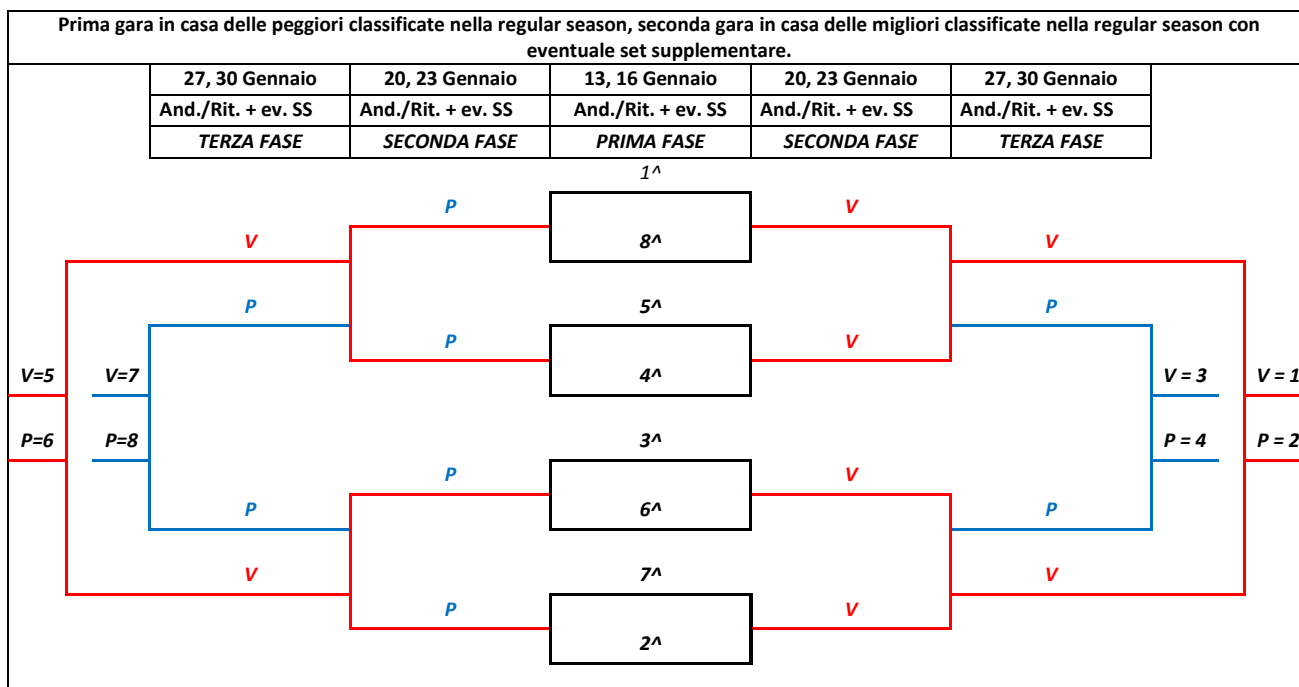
Prima gara in casa delle peggiori classificate nella regular season, seconda gara in casa delle migliori classificate nella regular season con eventuale set supplementare.

| 27, 30 Gennaio | 20, 23 Gennaio | 13, 16 Gennaio | 20, 23 Gennaio | 27, 30 Gennaio |
|---|---|---|---|---|
| And./Rit. + ev. SS | And./Rit. + ev. SS | And./Rit. + ev. SS | And./Rit. + ev. SS | And./Rit. + ev. SS |
| TERZA FASE | SECONDA FASE | PRIMA FASE | SECONDA FASE | TERZA FASE |

1^
P V
V V
8^
P P
5^
P V
4^
V=5 V=7 V = 3 V = 1
P=6 P=8 P = 4 P = 2
3^
P V
P P
6^
V V
7^
P V
2^